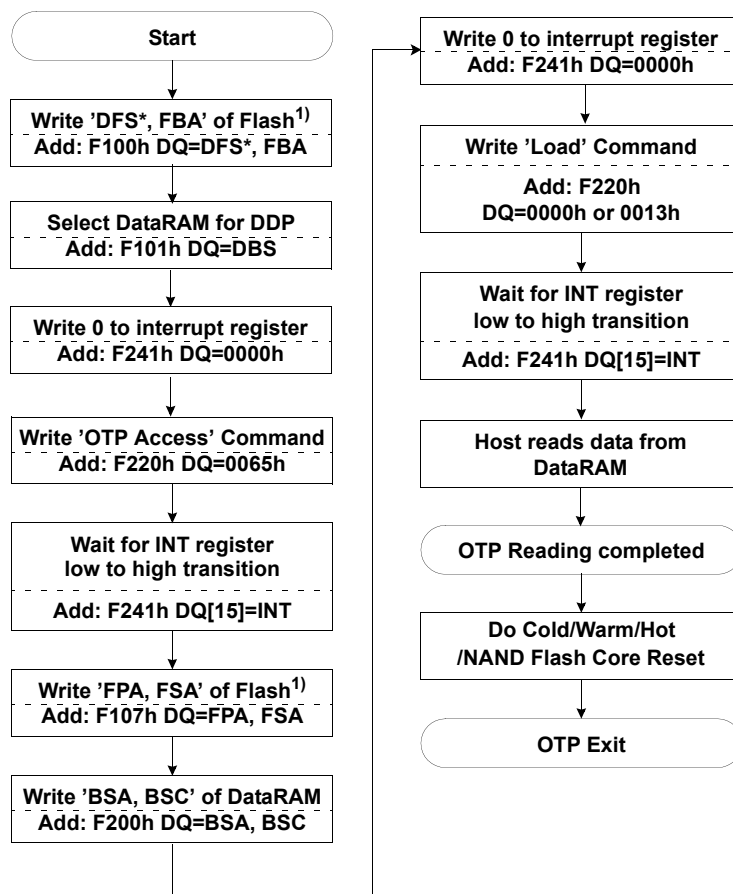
Start

Write 'DFS*, FBA' of Flash$^{1)}$
Add: F100h DQ=DFS*, FBA

Select DataRAM for DDP
Add: F101h DQ=DBS

Write 0 to interrupt register
Add: F241h DQ=0000h

Write 'OTP Access' Command
Add: F220h DQ=0065h

Wait for INT register low to high transition
Add: F241h DQ[15]=INT

Write 'FPA, FSA' of Flash$^{1)}$
Add: F107h DQ=FPA, FSA

Write 'BSA, BSC' of DataRAM
Add: F200h DQ=BSA, BSC

Write 0 to interrupt register
Add: F241h DQ=0000h

Write 'Load' Command
Add: F220h
DQ=0000h or 0013h

Wait for INT register low to high transition
Add: F241h DQ[15]=INT

Host reads data from DataRAM

OTP Reading completed

Do Cold/Warm/Hot /NAND Flash Core Reset

OTP Exit